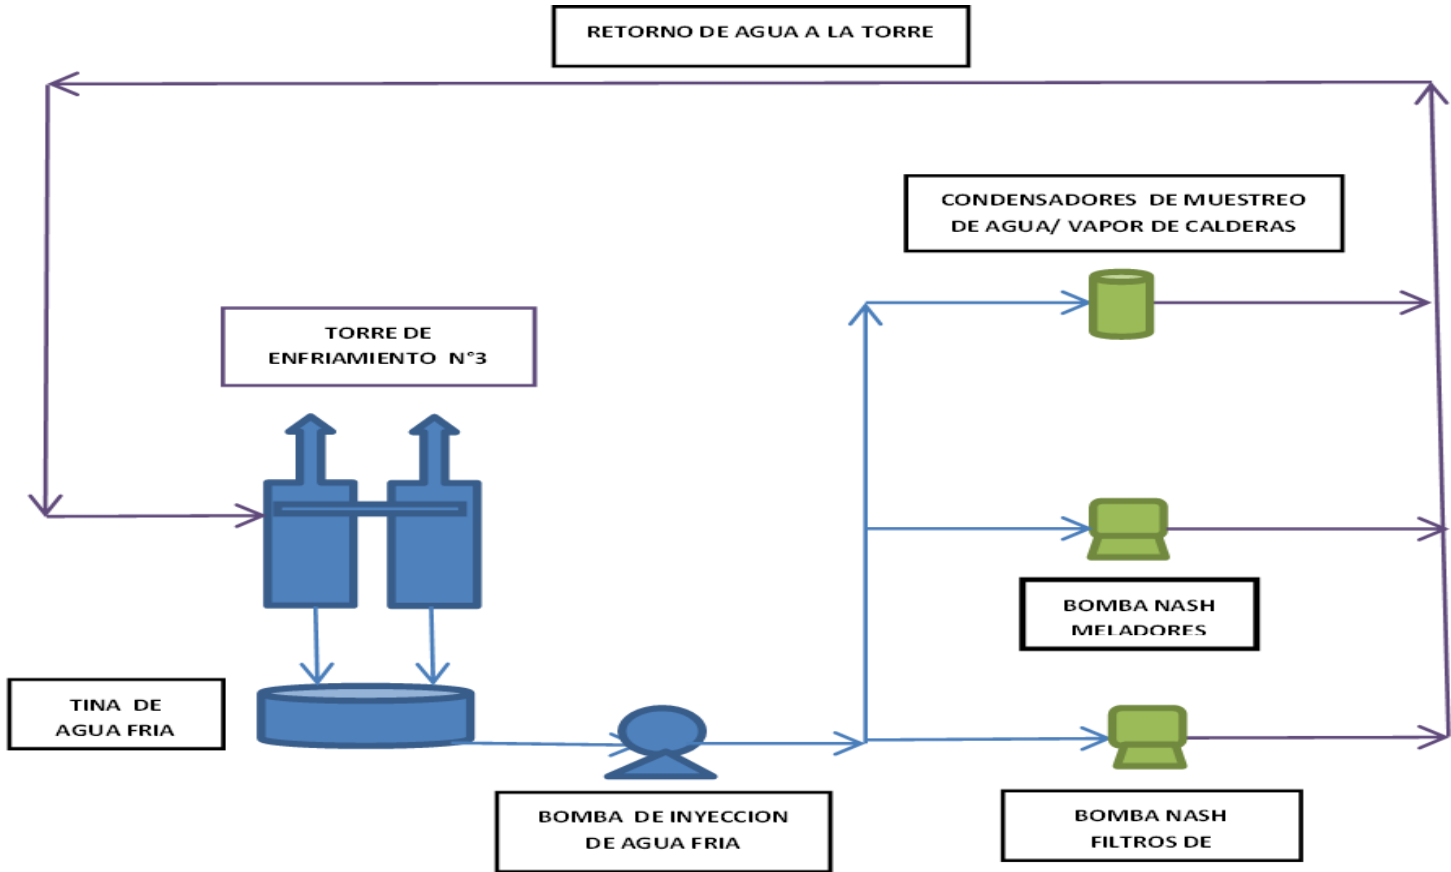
RETORNO DE AGUA A LA TORRE

CONDENSADORES DE MUESTREO DE AGUA/ VAPOR DE CALDERAS

TORRE DE ENFRIAMIENTO N°3

BOMBA NASH MELADORES

TINA DE AGUA FRIA

BOMBA DE INYECCION DE AGUA FRIA

BOMBA NASH FILTROS DE